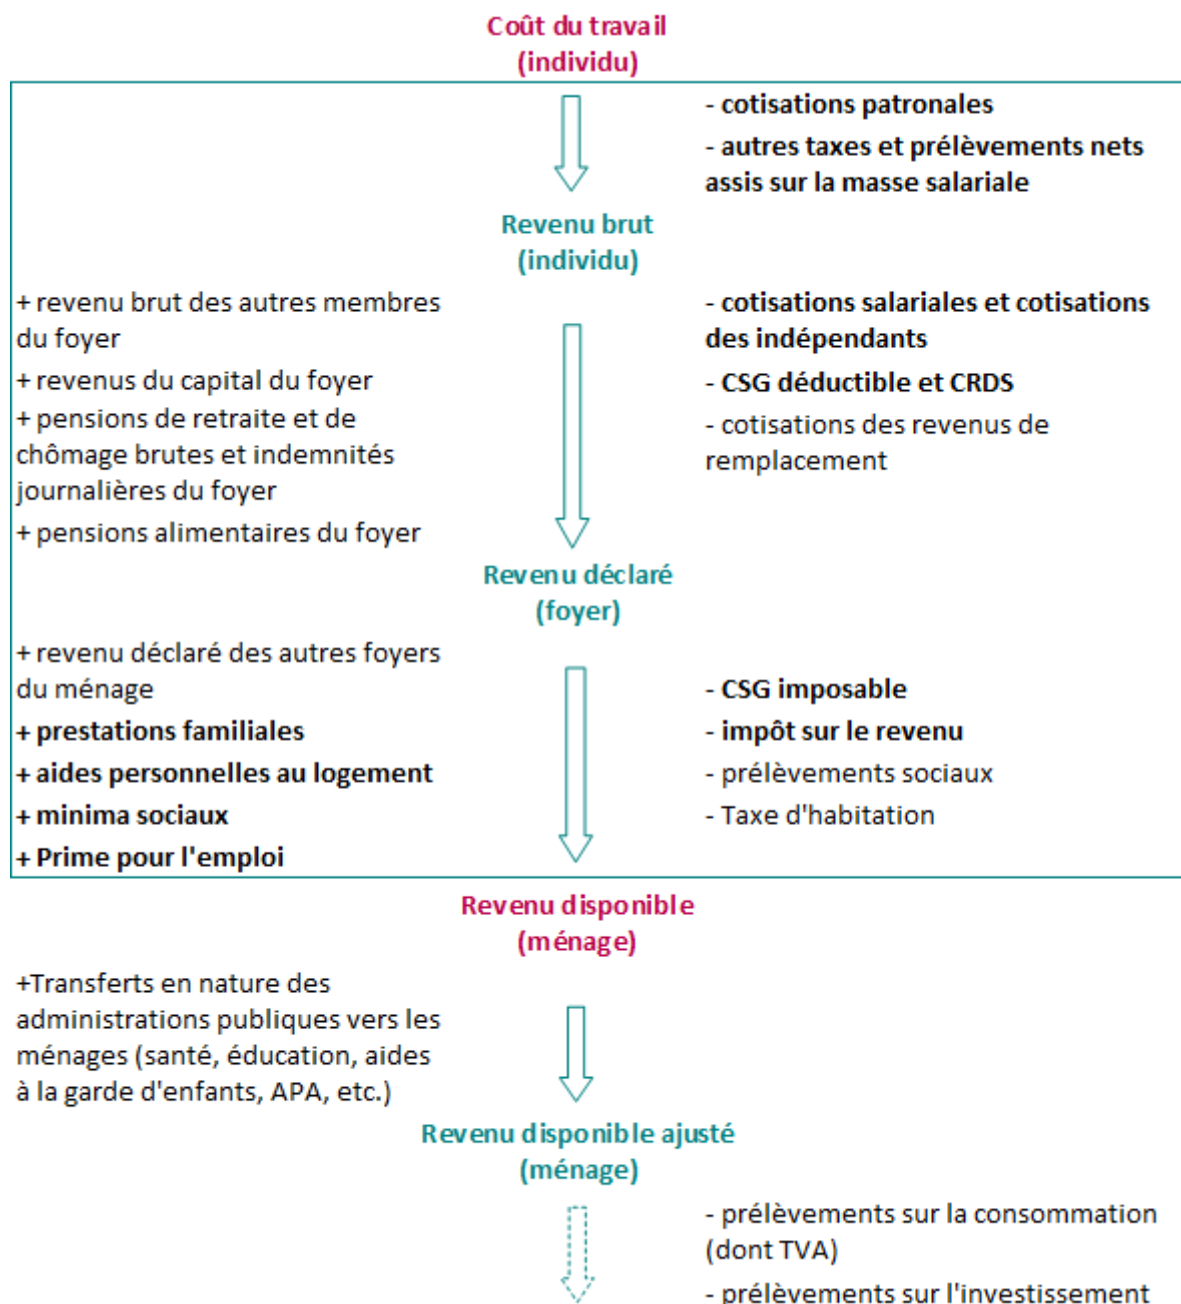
Coût du travail
(individu)

- cotisations patronales
- autres taxes et prélèvements nets assis sur la masse salariale

Revenu brut
(individu)

+ revenu brut des autres membres du foyer
+ revenus du capital du foyer
+ pensions de retraite et de chômage brutes et indemnités journalières du foyer
+ pensions alimentaires du foyer

- cotisations salariales et cotisations des indépendants
- CSG déductible et CRDS
- cotisations des revenus de remplacement

Revenu déclaré
(foyer)

+ revenu déclaré des autres foyers du ménage
+ prestations familiales
+ aides personnelles au logement
+ minima sociaux
+ Prime pour l'emploi

- CSG imposable
- impôt sur le revenu
- prélèvements sociaux
- Taxe d'habitation

Revenu disponible
(ménage)

+Transferts en nature des administrations publiques vers les ménages (santé, éducation, aides à la garde d'enfants, APA, etc.)

Revenu disponible ajusté
(ménage)

- prélèvements sur la consommation (dont TVA)
- prélèvements sur l'investissement